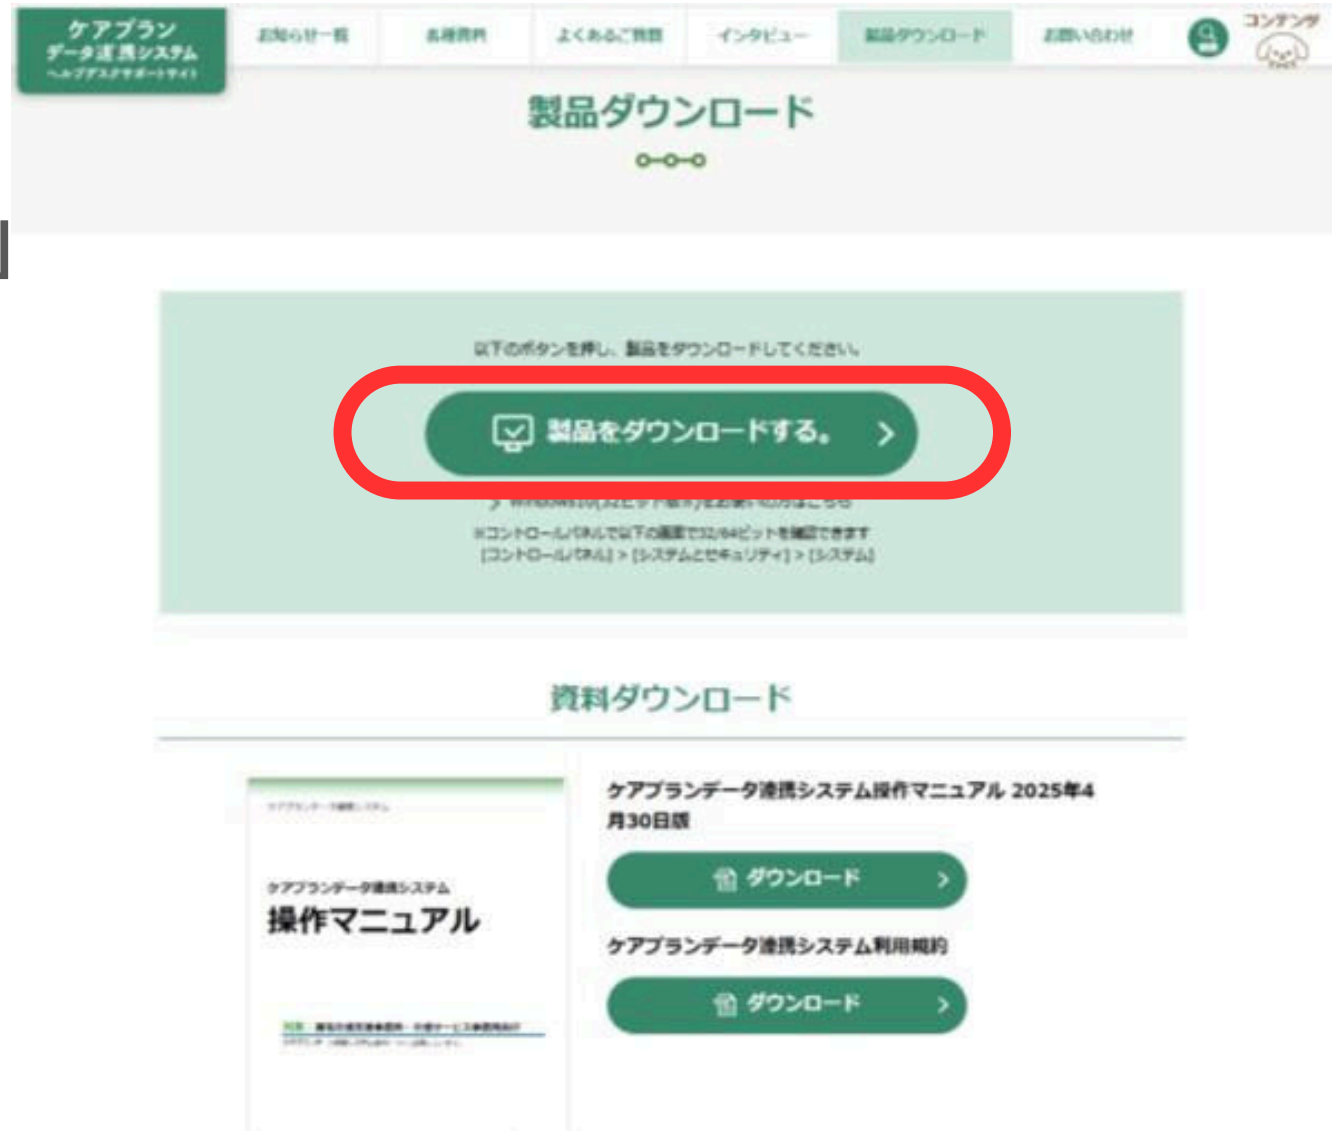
ケアプラン
データ連携システム
ヘルプデスクサポートサイト

お知らせ一覧
各種資料
よくあるご質問
インタビュー
製品ダウンロード
お問い合わせ
コンテンツ

製品ダウンロード

以下のボタンを押し、製品をダウンロードしてください。

製品をダウンロードする。

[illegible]

※コントロールパネルで以下の画面で32/64ビットを確認できます
[コントロールパネル] > [システムとセキュリティ] > [システム]

資料ダウンロード

ケアプランデータ連携システム
操作マニュアル
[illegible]

ケアプランデータ連携システム操作マニュアル 2025年4月30日版

ダウンロード

ケアプランデータ連携システム利用規約

ダウンロード